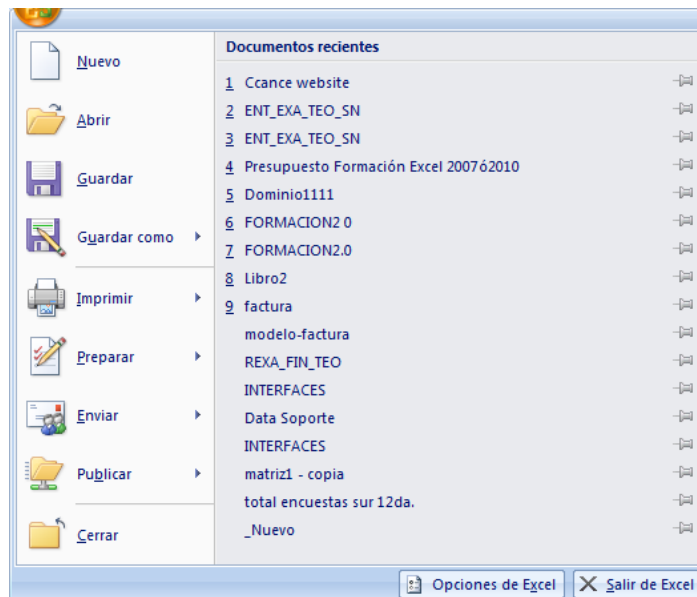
Nuevo

Abrir

Guardar

Guardar como

Imprimir

Preparar

Enviar

Publicar

Cerrar

Documentos recientes

1 Ccance website
2 ENT_EXA_TEO_SN
3 ENT_EXA_TEO_SN
4 Presupuesto Formación Excel 2007ó2010
5 Dominio1111
6 FORMACION2 0
7 FORMACION2.0
8 Libro2
9 factura
modelo-factura
REXA_FIN_TEO
INTERFACES
Data Soporte
INTERFACES
matriz1 - copia
total encuestas sur 12da.
_Nuevo

Opciones de Excel
Salir de Excel